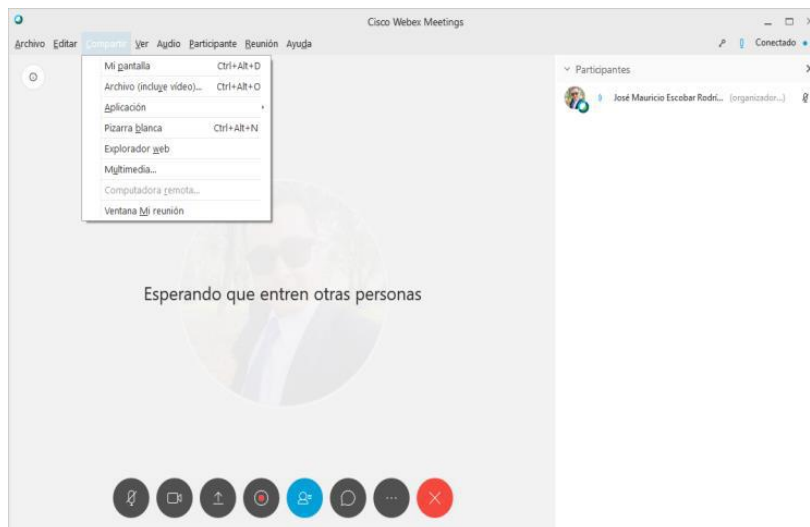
Cisco Webex Meetings

Archivo Editar Compartir Ver Audio Participante Reunión Ayuda

Conectado

Mi pantalla Ctrl+Alt+D
Archivo (incluye vídeo)... Ctrl+Alt+O
Aplicación
Pizarra blanca Ctrl+Alt+N
Explorador web
Multimedia...
Computadora remota...
Ventana Mi reunión

Participantes

José Mauricio Escobar Rodrí... (organizador...)

Esperando que entren otras personas